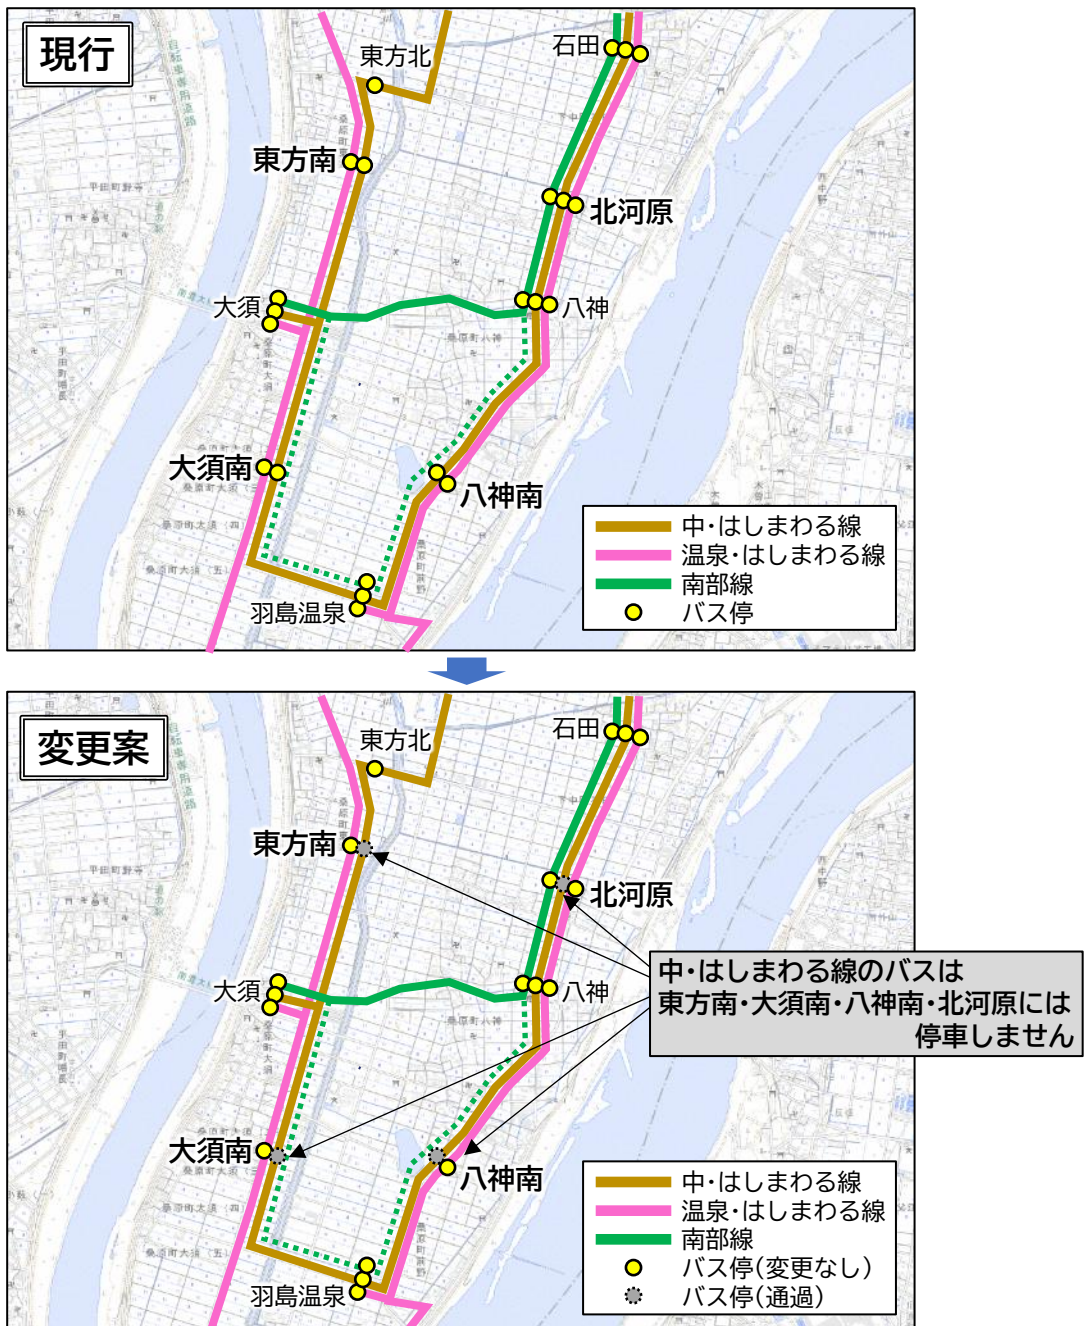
現行

東方北
石田
東方南
北河原
大須
八神
大須南
八神南
羽島温泉

中・はしまわる線
温泉・はしまわる線
南部線
バス停

変更案

東方北
石田
東方南
北河原
大須
八神
大須南
八神南
羽島温泉

中・はしまわる線のバスは
東方南・大須南・八神南・北河原には
停車しません

中・はしまわる線
温泉・はしまわる線
南部線
バス停(変更なし)
バス停(通過)